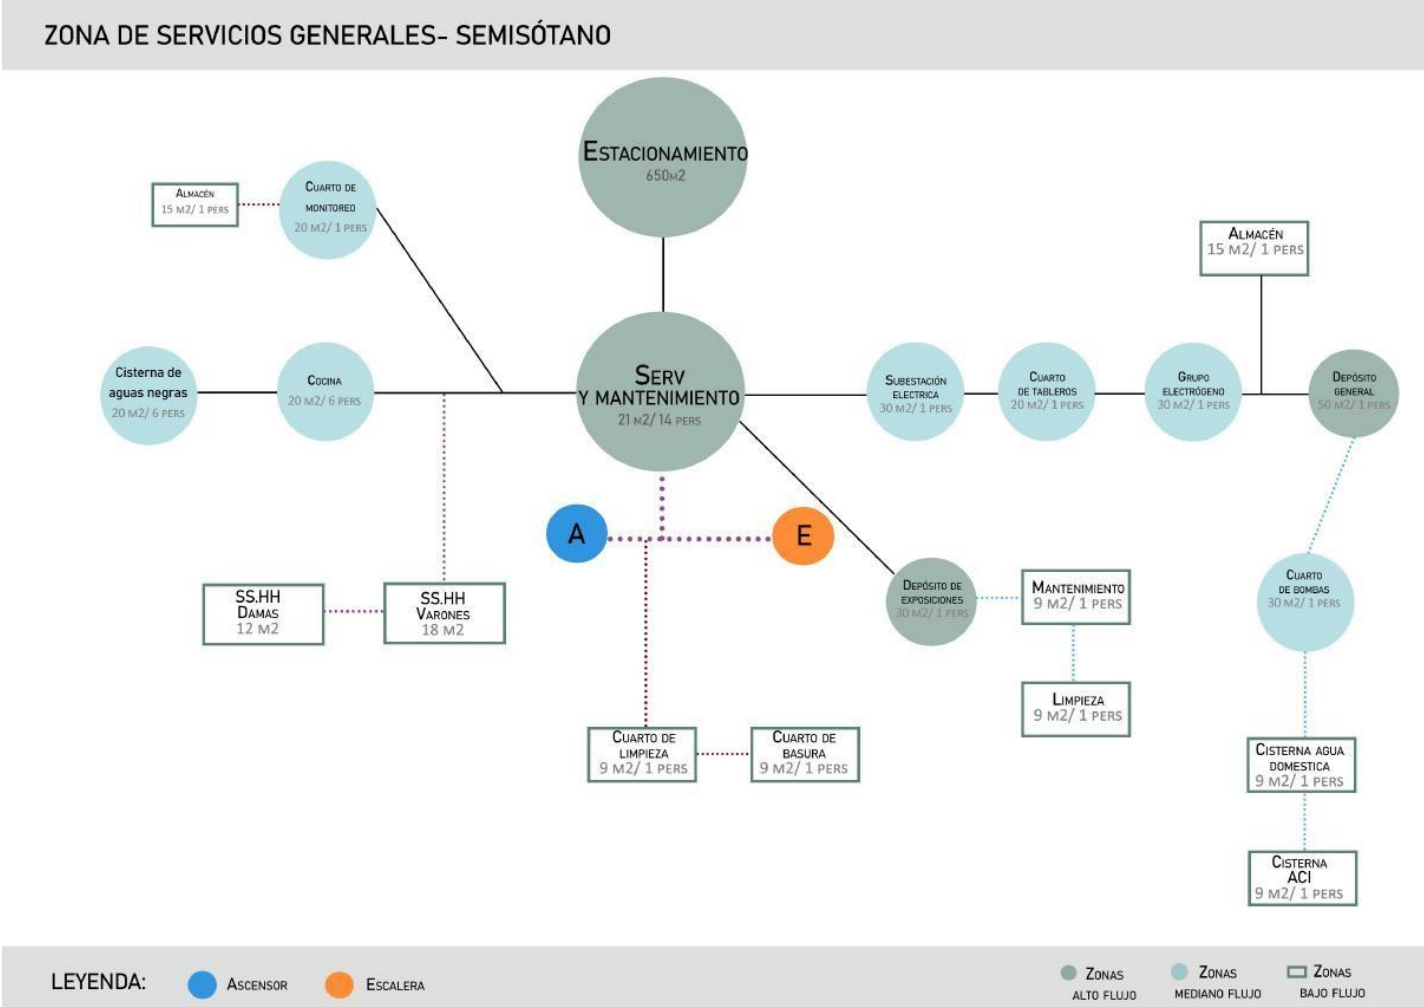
ZONA DE SERVICIOS GENERALES- SEMISÓTANO

Estacionamiento
650m2

Almacén
15 m2/ 1 pers

Cuarto de monitoreo
20 m2/ 1 pers

Cisterna de aguas negras
20 m2/ 6 pers

Cocina
20 m2/ 6 pers

Serv y mantenimiento
21 m2/ 14 pers

Subestación electrica
30 m2/ 1 pers

Cuarto de tableros
20 m2/ 1 pers

Grupo electrógeno
30 m2/ 1 pers

Almacén
15 m2/ 1 pers

Depósito general
50 m2/ 1 pers

A

E

SS.HH Damas
12 m2

SS.HH Varones
18 m2

Depósito de exposiciones
30 m2/ 1 pers

Mantenimiento
9 m2/ 1 pers

Limpieza
9 m2/ 1 pers

Cuarto de bombas
30 m2/ 1 pers

Cuarto de limpieza
9 m2/ 1 pers

Cuarto de basura
9 m2/ 1 pers

Cisterna agua domestica
9 m2/ 1 pers

Cisterna ACI
9 m2/ 1 pers

LEYENDA: Ascensor Escalera

Zonas alto flujo
Zonas mediano flujo
Zonas bajo flujo